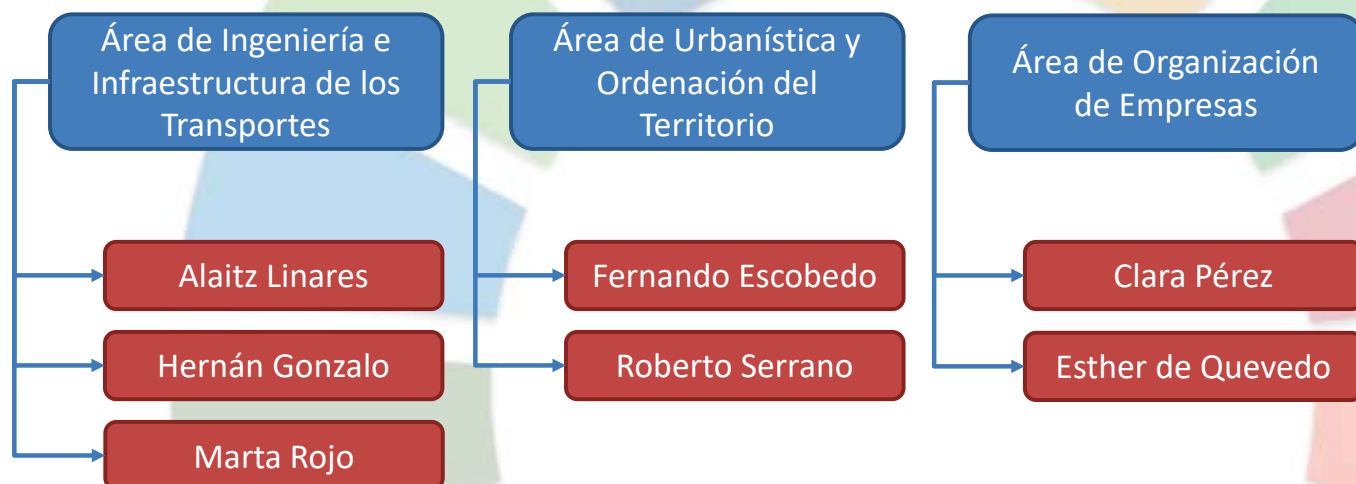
Área de Ingeniería e Infraestructura de los Transportes

Alaitz Linares

Hernán Gonzalo

Marta Rojo

Área de Urbanística y Ordenación del Territorio

Fernando Escobedo

Roberto Serrano

Área de Organización de Empresas

Clara Pérez

Esther de Quevedo